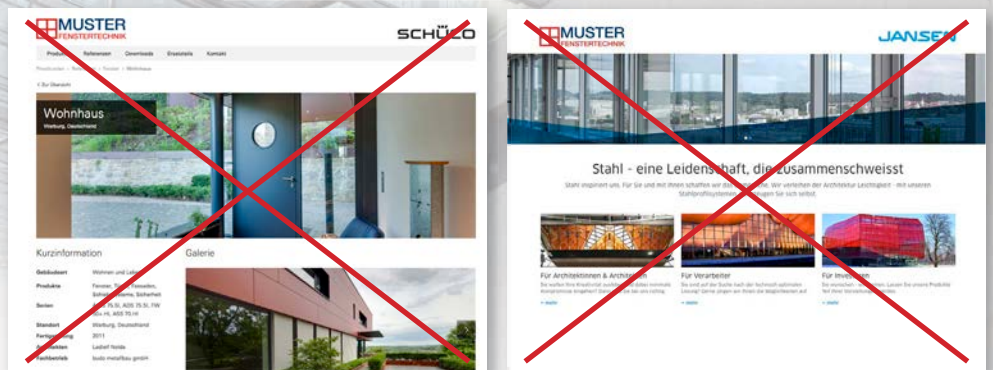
MUSTER FENSTERTECHNIK

SCHÜCO

Produkte Referenzen Downloads Ersatzteile Kontakt

Produktsuche > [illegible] > Fenster > Wohnhaus

< Zur Übersicht

Wohnhaus

Warburg, Deutschland

Kurzinformation

Galerie

| | |
|---|---|
| Gebäudeart | Wohnen und Leben |
| Produkte | Fenster, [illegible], Fassaden, Schiebesysteme, Sicherheit |
| Serien | ADS 75.SI, ADS 75.SI, FW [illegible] 75.HI, ADS 75.HI |
| Standort | Warburg, Deutschland |
| Fertigstellung | 2011 |
| Architekten | Leibelt Nolde |
| Fachbetrieb | budo metallbau gmbh |

MUSTER FENSTERTECHNIK

JANSEN

Stahl - eine Leidenschaft, die zusammenschweisst

Stahl inspiriert uns. Für Sie und mit Ihnen schaffen wir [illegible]. Wir verleihen der Architektur Leichtigkeit - mit unseren Stahlprofilsystemen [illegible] Sie sich selbst.

Für Architektinnen & Architekten

Für Verarbeiter

Für Investoren

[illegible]

» mehr

» mehr

» mehr